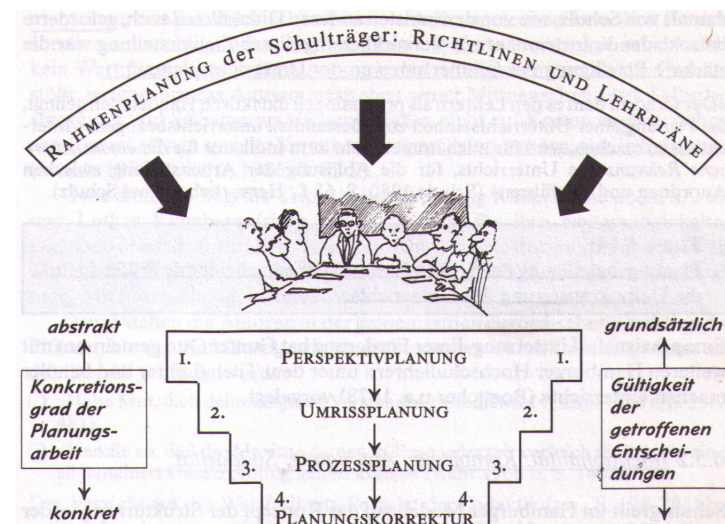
RAHMENPLANUNG der Schulträger: RICHTLINEN UND LEHRPLÄNE

abstrakt

Konkretionsgrad der Planungsarbeit

konkret

I. PERSPEKTIVPLANUNG I.

2. UMRISSPLANUNG 2.

3. PROZESSPLANUNG 3.

4. PLANUNGSKORREKTUR 4.

grundsätzlich

Gültigkeit der getroffenen Entscheidungen